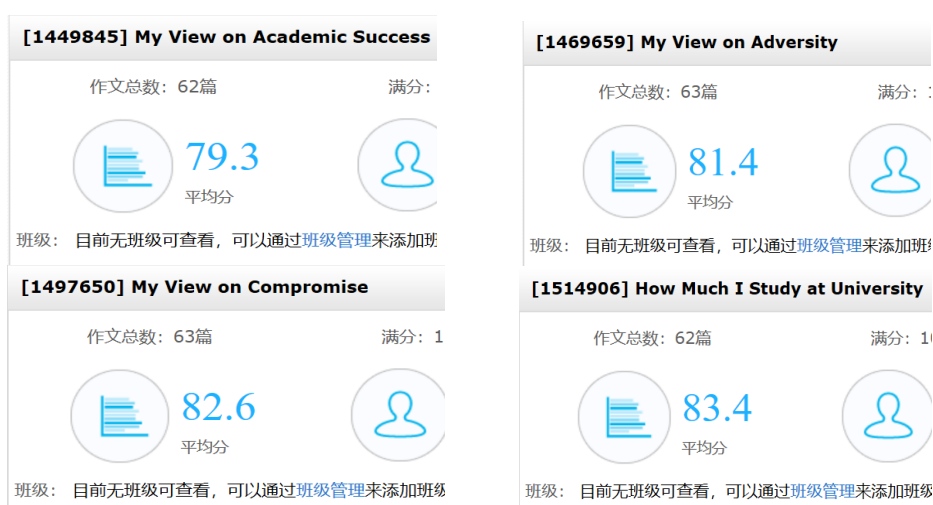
[1449845] My View on Academic Success

作文总数：62篇

满分：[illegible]

79.3

平均分

班级： 目前无班级可查看，可以通过班级管理来添加班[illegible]

[1469659] My View on Adversity

作文总数：63篇

满分：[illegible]

81.4

平均分

班级： 目前无班级可查看，可以通过班级管理来添加班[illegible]

[1497650] My View on Compromise

作文总数：63篇

满分：1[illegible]

82.6

平均分

班级： 目前无班级可查看，可以通过班级管理来添加班级

[1514906] How Much I Study at University

作文总数：62篇

满分：1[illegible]

83.4

平均分

班级： 目前无班级可查看，可以通过班级管理来添加班级